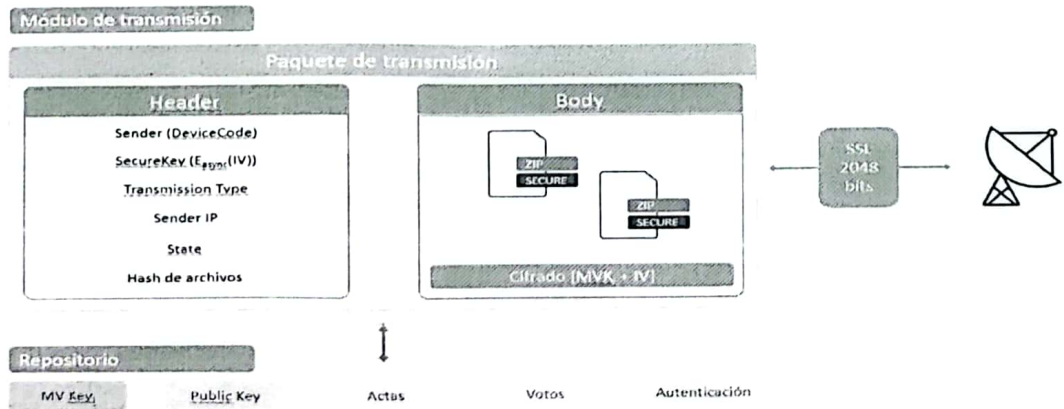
Módulo de transmisión

Paquete de transmisión

Header

Sender (DeviceCode)

SecureKey ($E_{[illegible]}$(IV))

Transmission Type

Sender IP

State

Hash de archivos

Body

ZIP
SECURE

ZIP
SECURE

Cifrado (MVK + IV)

SSL 2048 bits

Repositorio

MV Key

Public Key

Actas

Votos

Autenticación